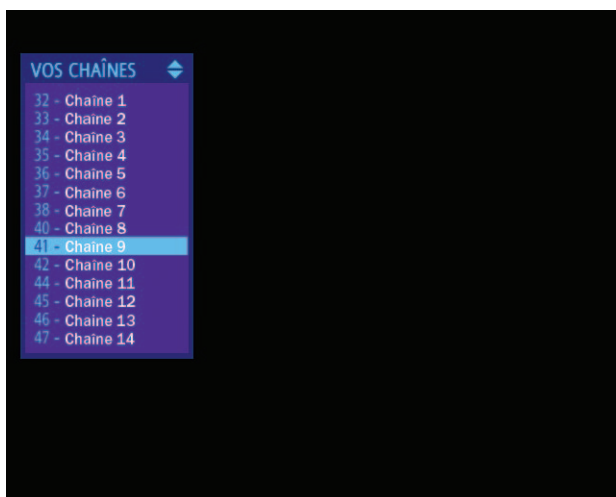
VOS CHAÎNES

32 - Chaîne 1
33 - Chaîne 2
34 - Chaîne 3
35 - Chaîne 4
36 - Chaîne 5
37 - Chaîne 6
38 - Chaîne 7
40 - Chaîne 8
41 - Chaîne 9
42 - Chaîne 10
44 - Chaîne 11
45 - Chaîne 12
46 - Chaîne 13
47 - Chaîne 14